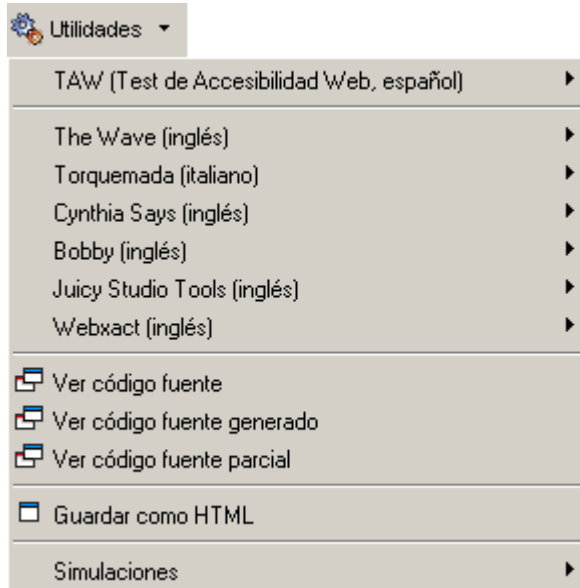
Utilidades

TAW (Test de Accesibilidad Web, español)

The Wave (inglés)
Torquemada (italiano)
Cynthia Says (inglés)
Bobby (inglés)
Juicy Studio Tools (inglés)
Webxact (inglés)

Ver código fuente
Ver código fuente generado
Ver código fuente parcial

Guardar como HTML

Simulaciones